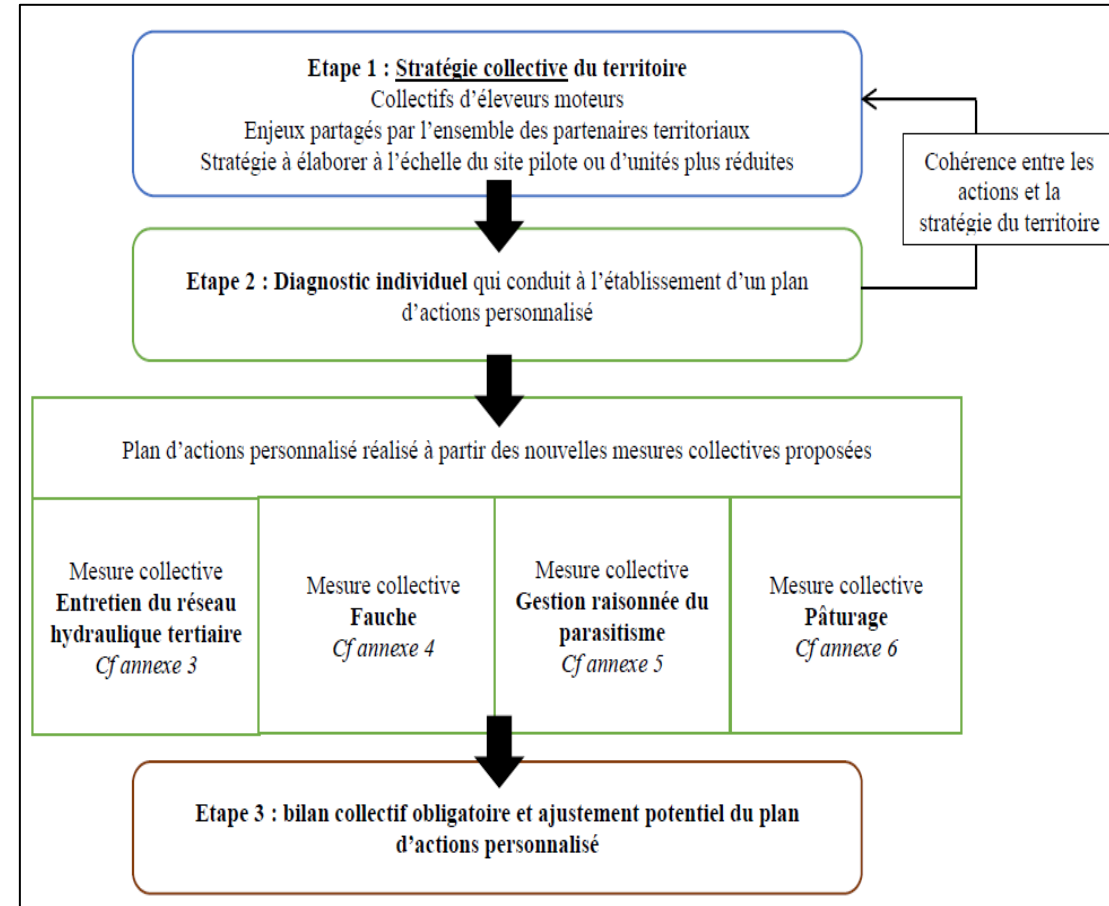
Etape 1 : Stratégie collective du territoire
Collectifs d'éleveurs moteurs
Enjeux partagés par l'ensemble des partenaires territoriaux
Stratégie à élaborer à l'échelle du site pilote ou d'unités plus réduites

Cohérence entre les actions et la stratégie du territoire

Etape 2 : Diagnostic individuel qui conduit à l'établissement d'un plan d'actions personnalisé

Plan d'actions personnalisé réalisé à partir des nouvelles mesures collectives proposées

Mesure collective
Entretien du réseau hydraulique tertiaire
Cf annexe 3

Mesure collective
Fauche
Cf annexe 4

Mesure collective
Gestion raisonnée du parasitisme
Cf annexe 5

Mesure collective
Pâturage
Cf annexe 6

Etape 3 : bilan collectif obligatoire et ajustement potentiel du plan d'actions personnalisé